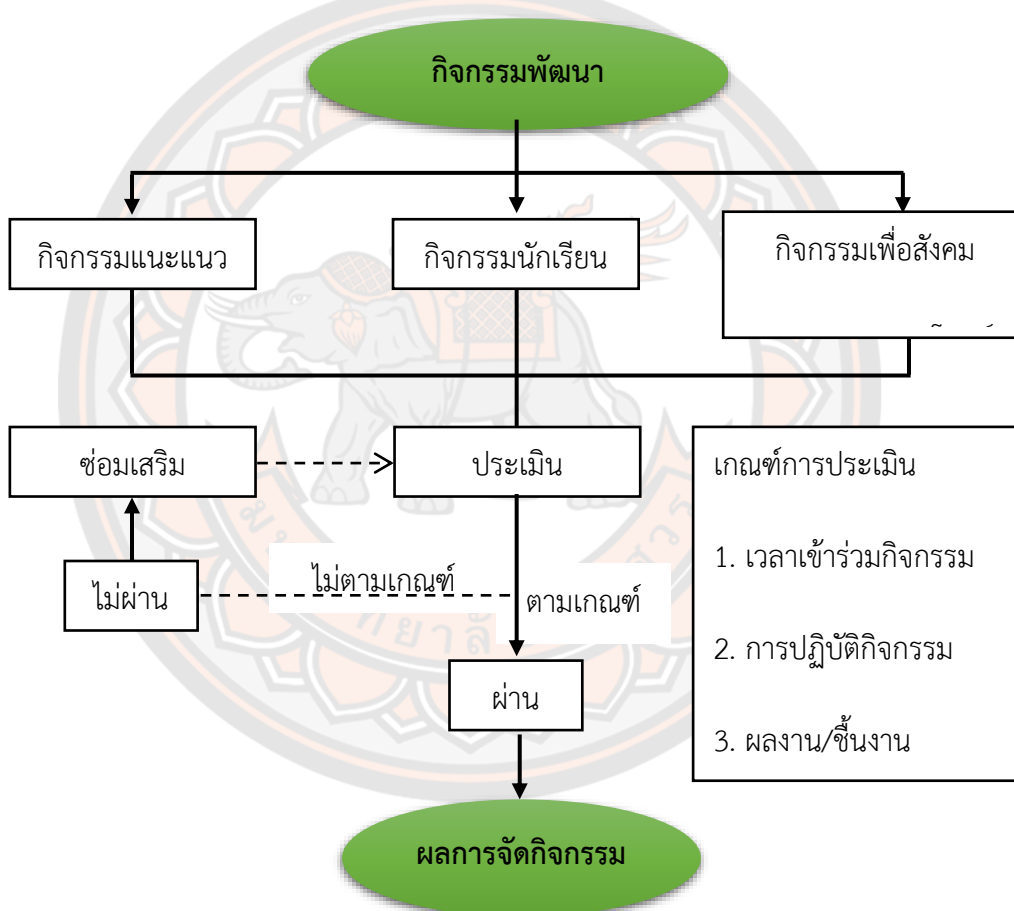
กิจกรรมพัฒนา

กิจกรรมแนะแนว

กิจกรรมนักเรียน

กิจกรรมเพื่อสังคม

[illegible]

ซ่อมเสริม

ประเมิน

เกณฑ์การประเมิน

1. เวลาเข้าร่วมกิจกรรม

2. การปฏิบัติกิจกรรม

3. ผลงาน/ชิ้นงาน

ไม่ผ่าน

ไม่ตามเกณฑ์

ตามเกณฑ์

ผ่าน

ผลการจัดกิจกรรม